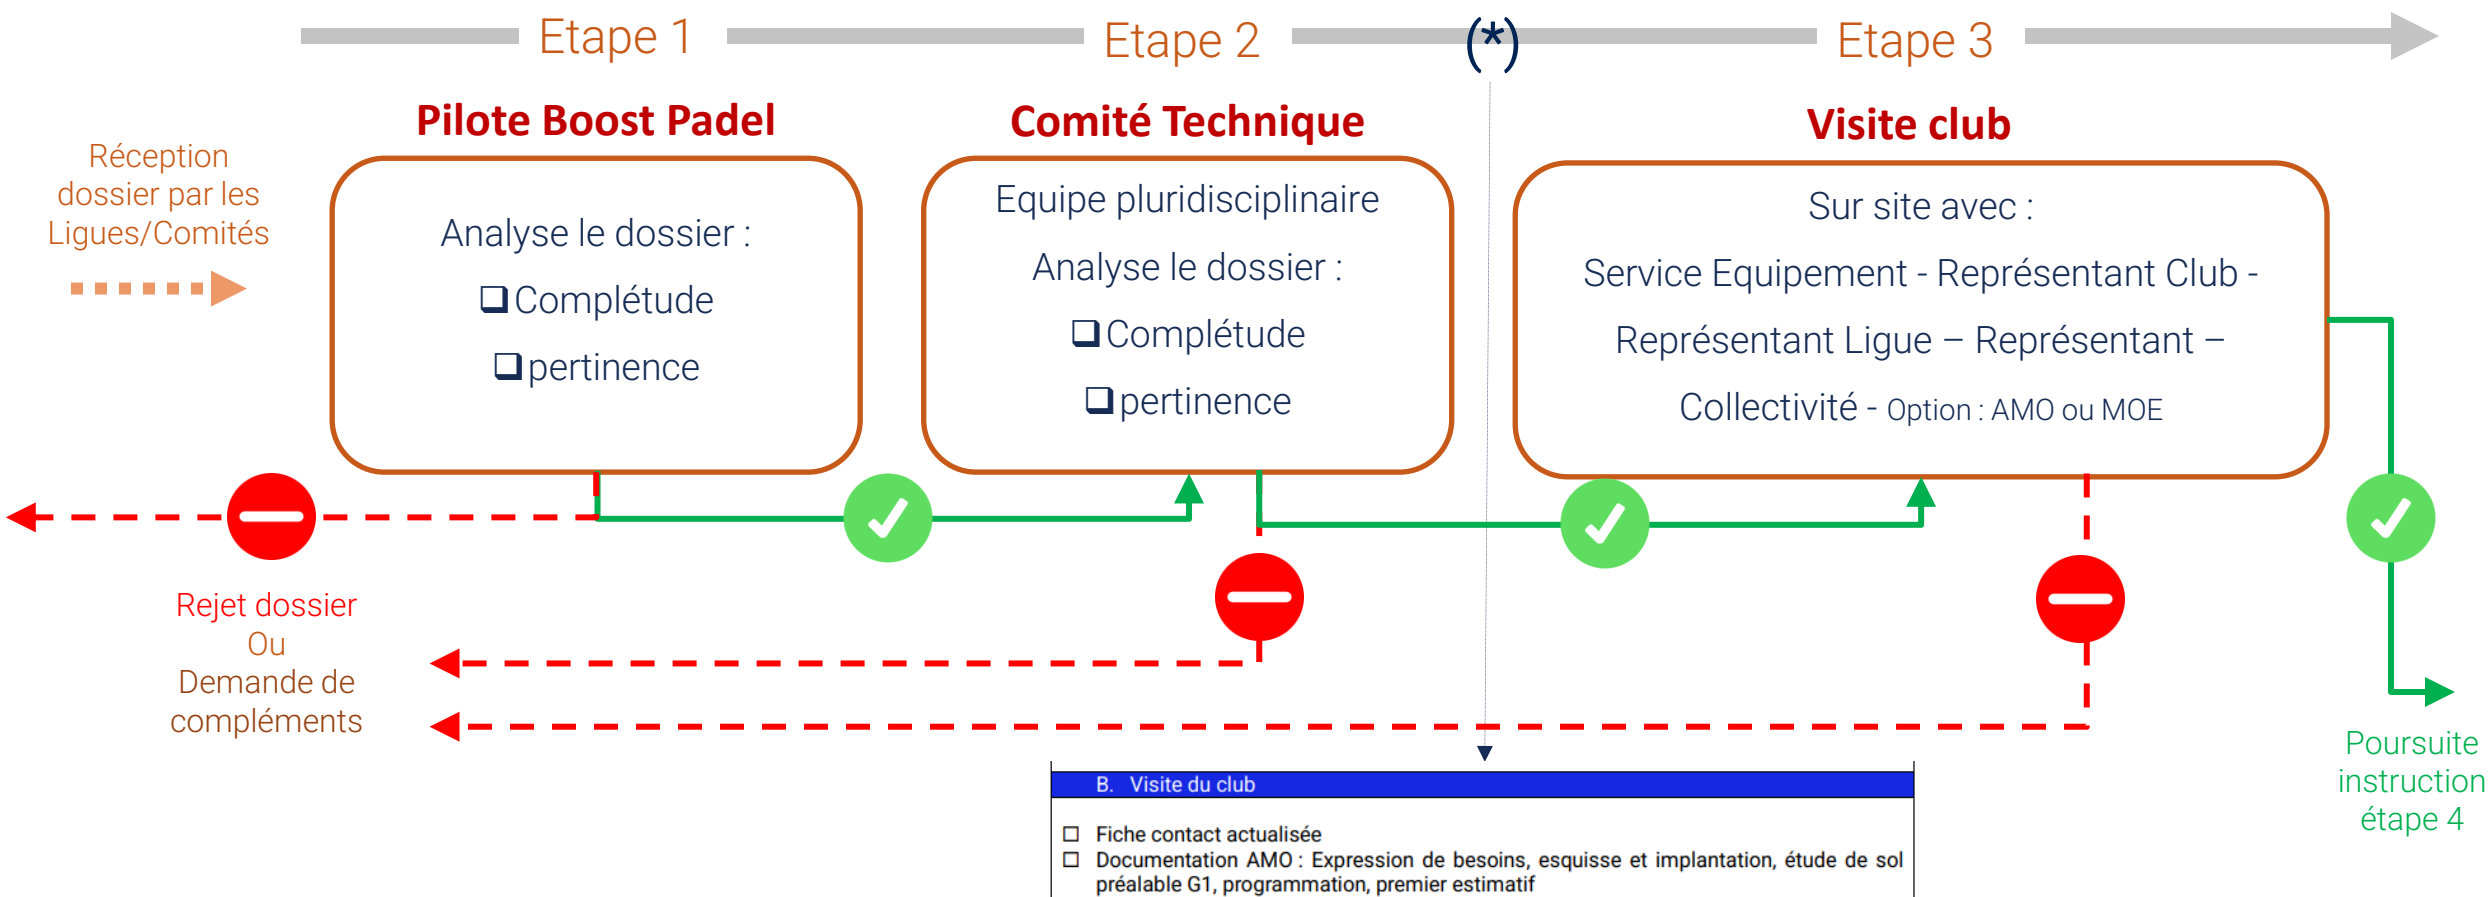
Etape 1

Etape 2

(*)

Etape 3

Réception dossier par les Ligues/Comités

Pilote Boost Padel

Analyse le dossier :

❑Complétude

❑pertinence

Comité Technique

Equipe pluridisciplinaire

Analyse le dossier :

❑Complétude

❑pertinence

Visite club

Sur site avec :

Service Equipement - Représentant Club - Représentant Ligue – Représentant – Collectivité - Option : AMO ou MOE

Rejet dossier
Ou
Demande de compléments

Poursuite instruction étape 4

B. Visite du club

☐ Fiche contact actualisée
☐ Documentation AMO : Expression de besoins, esquisse et implantation, étude de sol préalable G1, programmation, premier estimatif